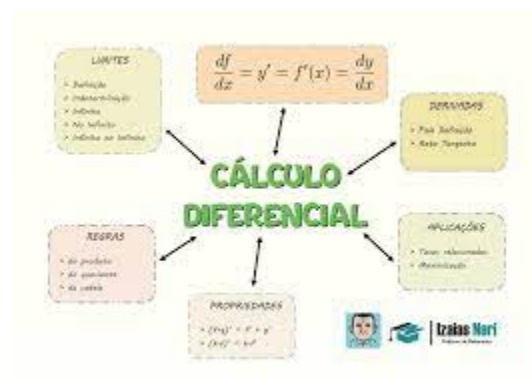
LIMITES
• Definição
• Indeterminação
• Infinitos
• No Infinito
• Infinito no Infinito

$\frac{df}{dx} = y' = f'(x) = \frac{dy}{dx}$

DERIVADAS
• Pela Definição
• Reta Tangente

CÁLCULO DIFERENCIAL

REGRAS
• do produto
• do quociente
• da cadeia

APLICAÇÕES
• Taxas relacionadas
• Maximização

PROPRIEDADES
• $(f+g)' = f' + g'$
• $(kf)' = kf'$

Izaias Neri
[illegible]